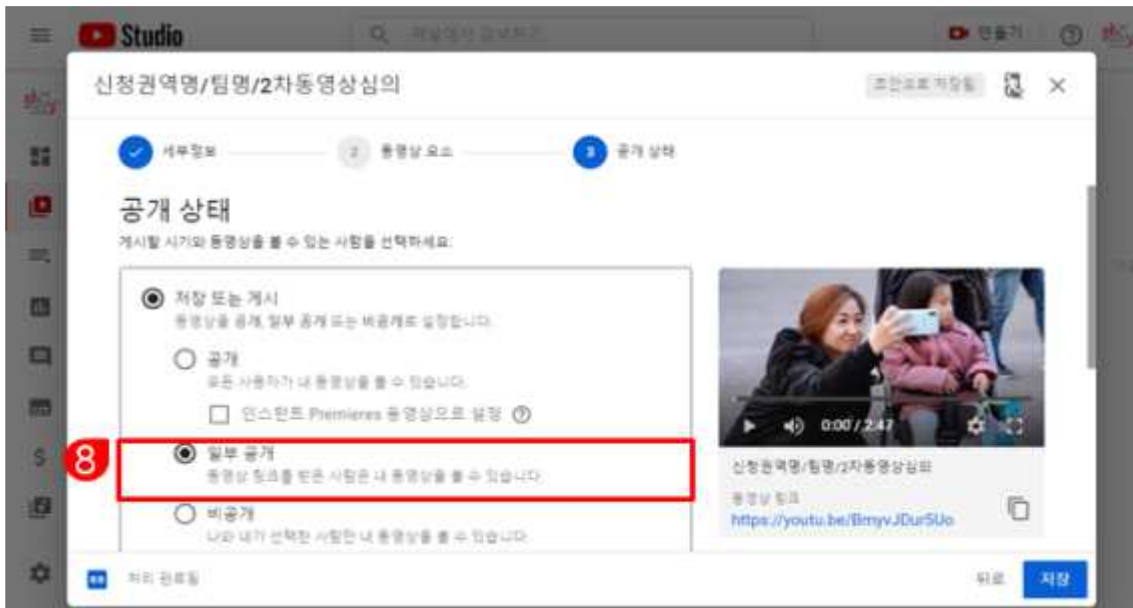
Studio

만들기

신청권역명/팀명/2차동영상심의

초안으로 저장됨

세부정보

2 동영상 요소

3 공개 상태

공개 상태

게시할 시기와 동영상을 볼 수 있는 사람을 선택하세요.

저장 또는 게시

동영상을 공개, 일부 공개 또는 비공개로 설정합니다.

공개

모든 사용자가 내 동영상을 볼 수 있습니다.

인스턴트 Premieres 동영상으로 설정

8

일부 공개

동영상 링크를 받은 사람은 내 동영상을 볼 수 있습니다.

비공개

나와 내가 선택한 사람만 내 동영상을 볼 수 있습니다.

0:00 / 2:47

신청권역명/팀명/2차동영상심의

동영상 링크

https://youtu.be/BmyvJDur5Uo

처리 완료됨

뒤로

저장